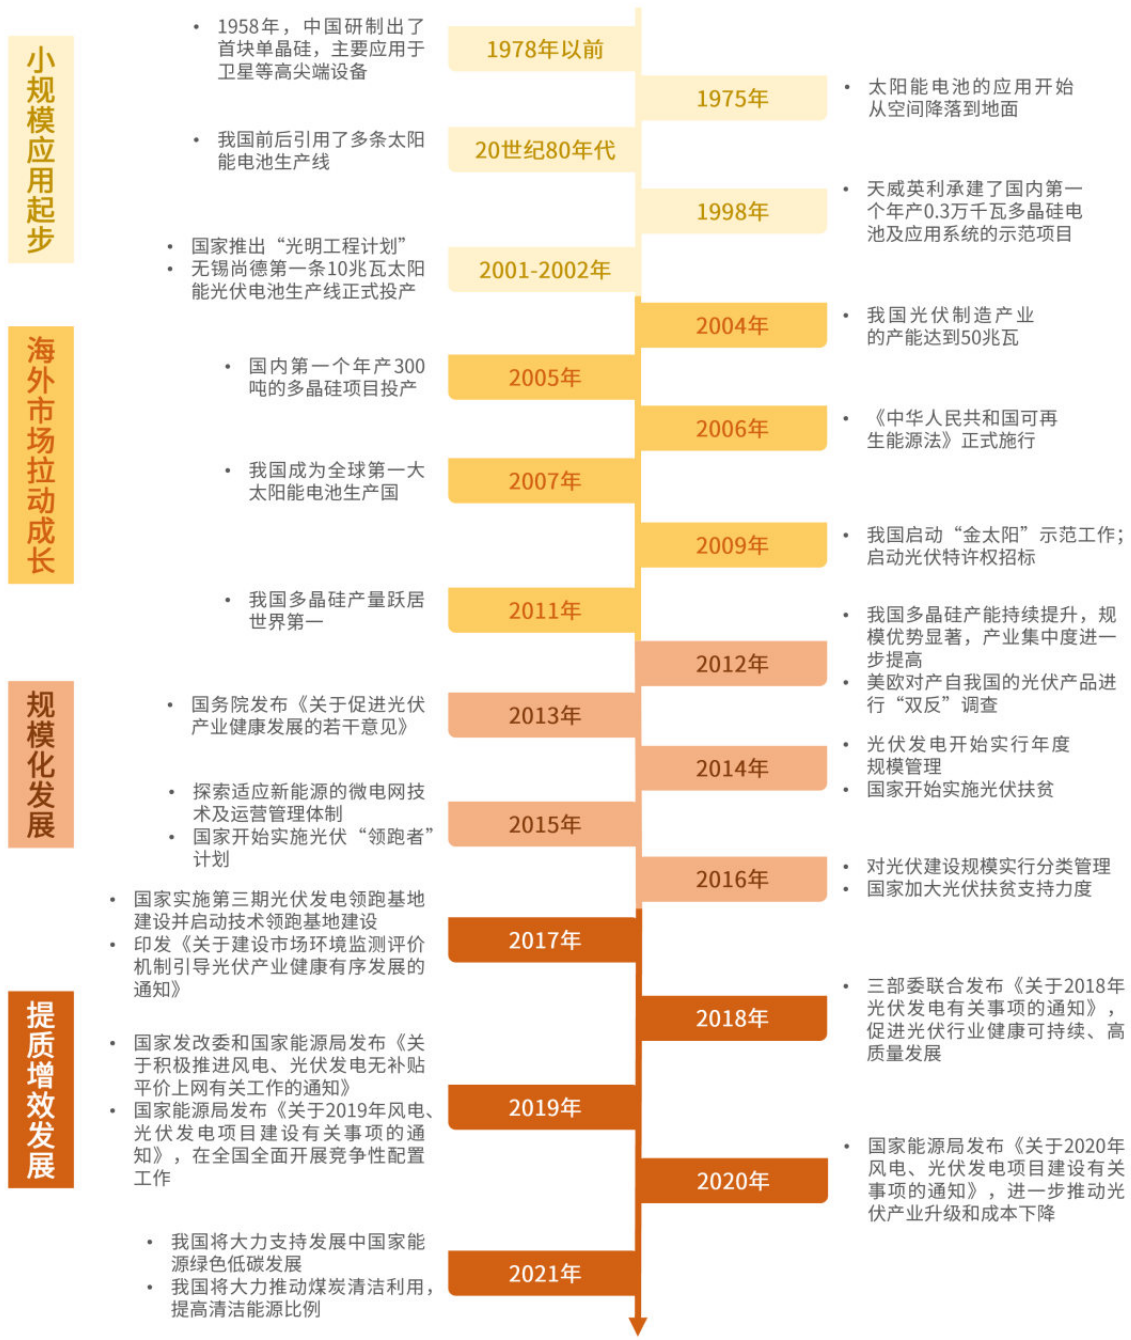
小规模应用起步

• 1958年，中国研制出了首块单晶硅，主要应用于卫星等高尖端设备

1978年以前

1975年

• 太阳能电池的应用开始从空间降落到地面

• 我国前后引用了多条太阳能电池生产线

20世纪80年代

1998年

• 天威英利承建了国内第一个年产0.3万千瓦多晶硅电池及应用系统的示范项目

• 国家推出“光明工程计划”
• 无锡尚德第一条10兆瓦太阳能光伏电池生产线正式投产

2001-2002年

海外市场拉动成长

2004年

• 我国光伏制造产业的产能达到50兆瓦

• 国内第一个年产300吨的多晶硅项目投产

2005年

2006年

• 《中华人民共和国可再生能源法》正式施行

• 我国成为全球第一大太阳能电池生产国

2007年

2009年

• 我国启动“金太阳”示范工作；启动光伏特许权招标

• 我国多晶硅产量跃居世界第一

2011年

规模化发展

2012年

• 我国多晶硅产能持续提升，规模优势显著，产业集中度进一步提高
• 美欧对产自我国的光伏产品进行“双反”调查

• 国务院发布《关于促进光伏产业健康发展的若干意见》

2013年

2014年

• 光伏发电开始实行年度规模管理
• 国家开始实施光伏扶贫

• 探索适应新能源的微电网技术及运营管理体制
• 国家开始实施光伏“领跑者”计划

2015年

2016年

• 对光伏建设规模实行分类管理
• 国家加大光伏扶贫支持力度

提质增效发展

• 国家实施第三期光伏发电领跑基地建设并启动技术领跑基地建设
• 印发《关于建设市场环境监测评价机制引导光伏产业健康有序发展的通知》

2017年

2018年

• 三部委联合发布《关于2018年光伏发电有关事项的通知》，促进光伏行业健康可持续、高质量发展

• 国家发改委和国家能源局发布《关于积极推进风电、光伏发电无补贴平价上网有关工作的通知》
• 国家能源局发布《关于2019年风电、光伏发电项目建设有关事项的通知》，在全国全面开展竞争性配置工作

2019年

2020年

• 国家能源局发布《关于2020年风电、光伏发电项目建设有关事项的通知》，进一步推动光伏产业升级和成本下降

• 我国将大力支持发展中国家能源绿色低碳发展
• 我国将大力推动煤炭清洁利用，提高清洁能源比例

2021年